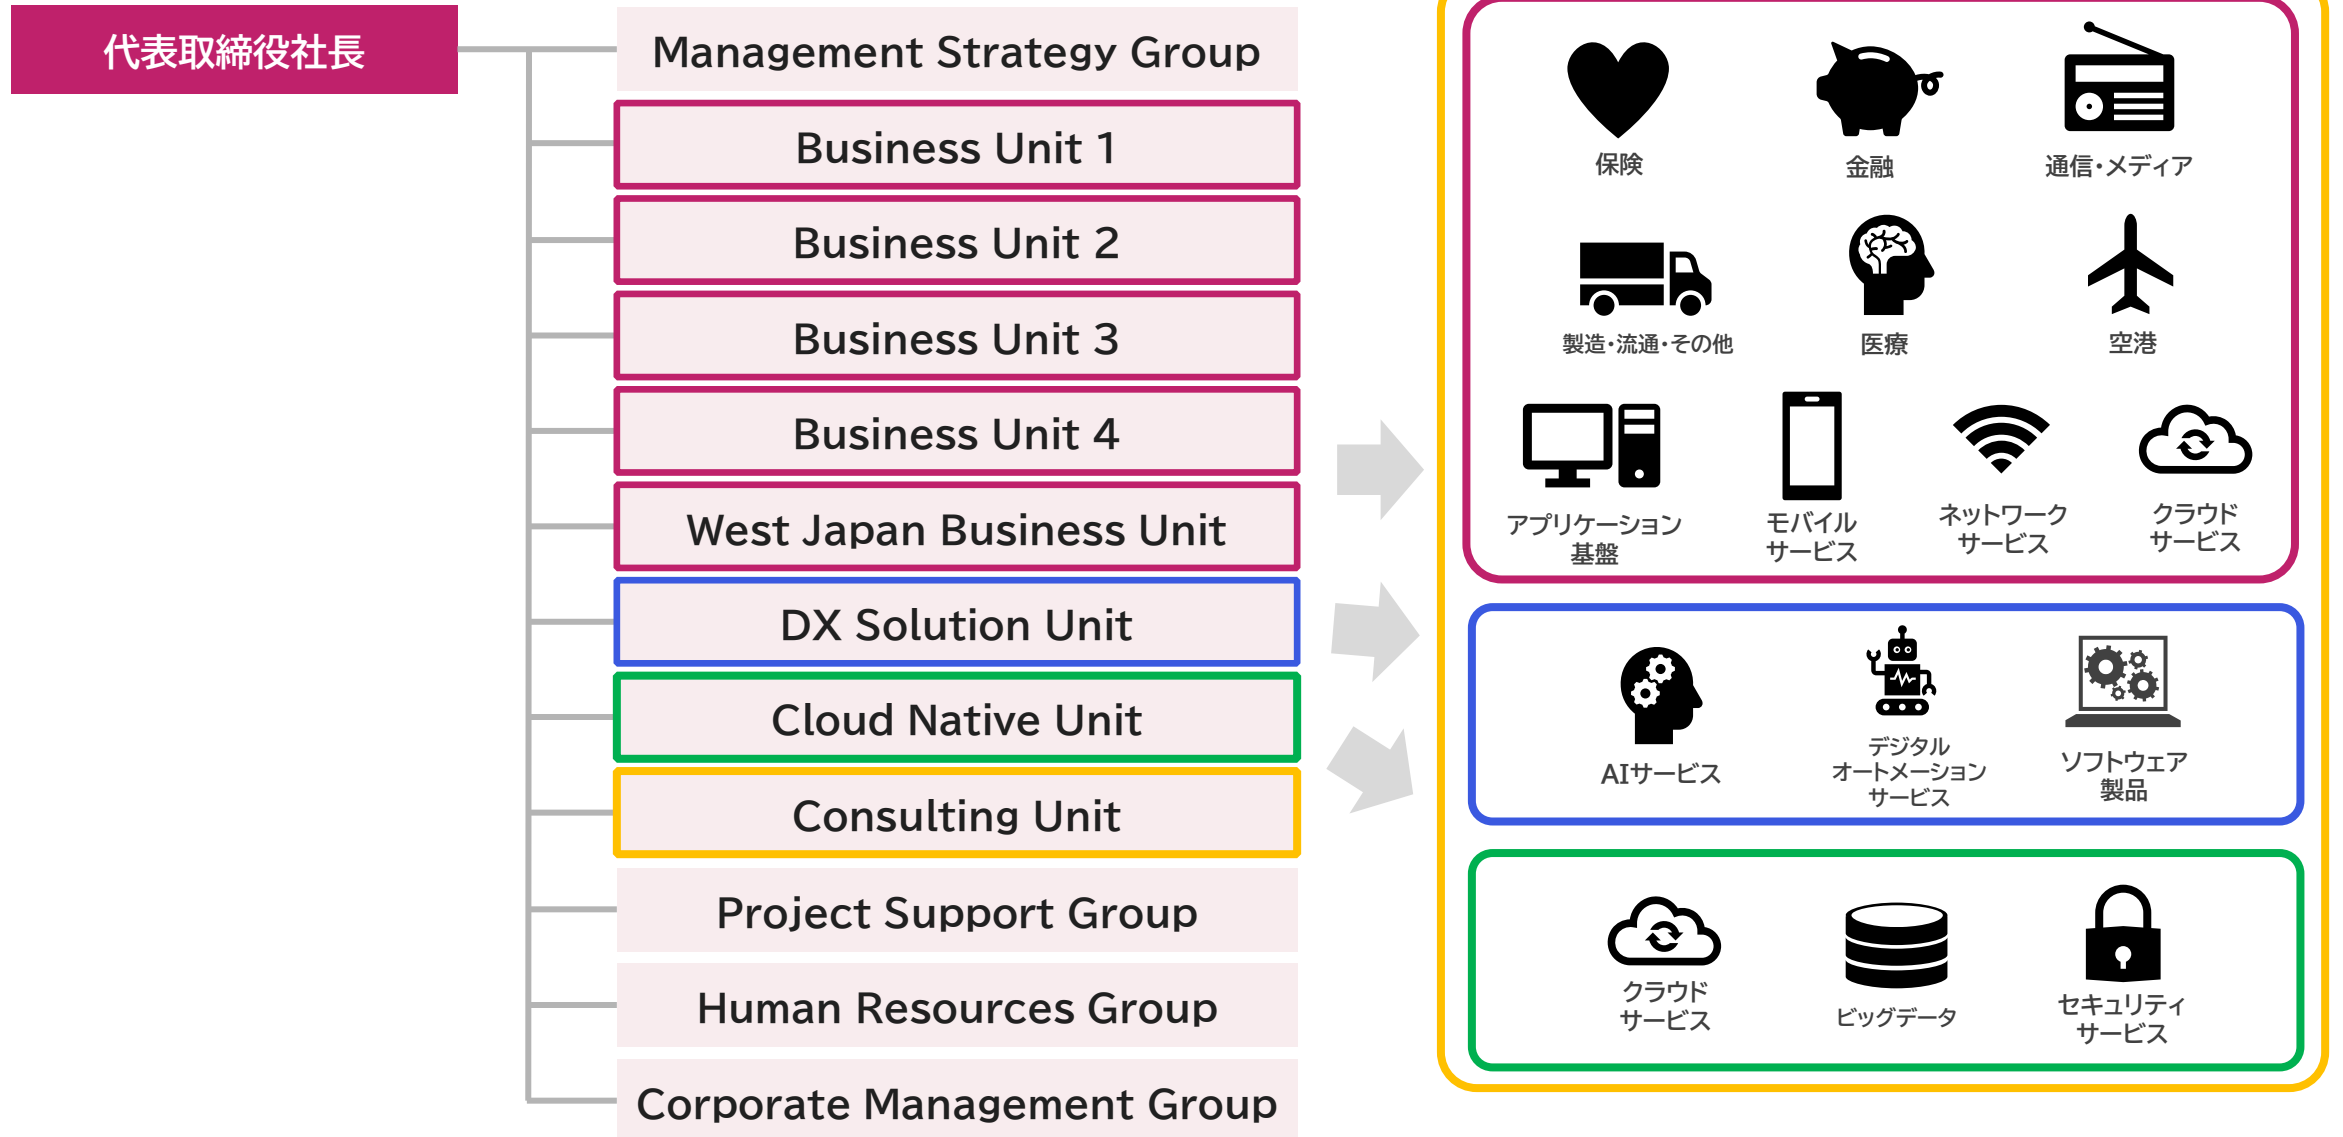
代表取締役社長

Management Strategy Group

Business Unit 1

Business Unit 2

Business Unit 3

Business Unit 4

West Japan Business Unit

DX Solution Unit

Cloud Native Unit

Consulting Unit

Project Support Group

Human Resources Group

Corporate Management Group

保険

金融

通信・メディア

製造・流通・その他

医療

空港

アプリケーション基盤

モバイルサービス

ネットワークサービス

クラウドサービス

AIサービス

デジタルオートメーションサービス

ソフトウェア製品

クラウドサービス

ビッグデータ

セキュリティサービス